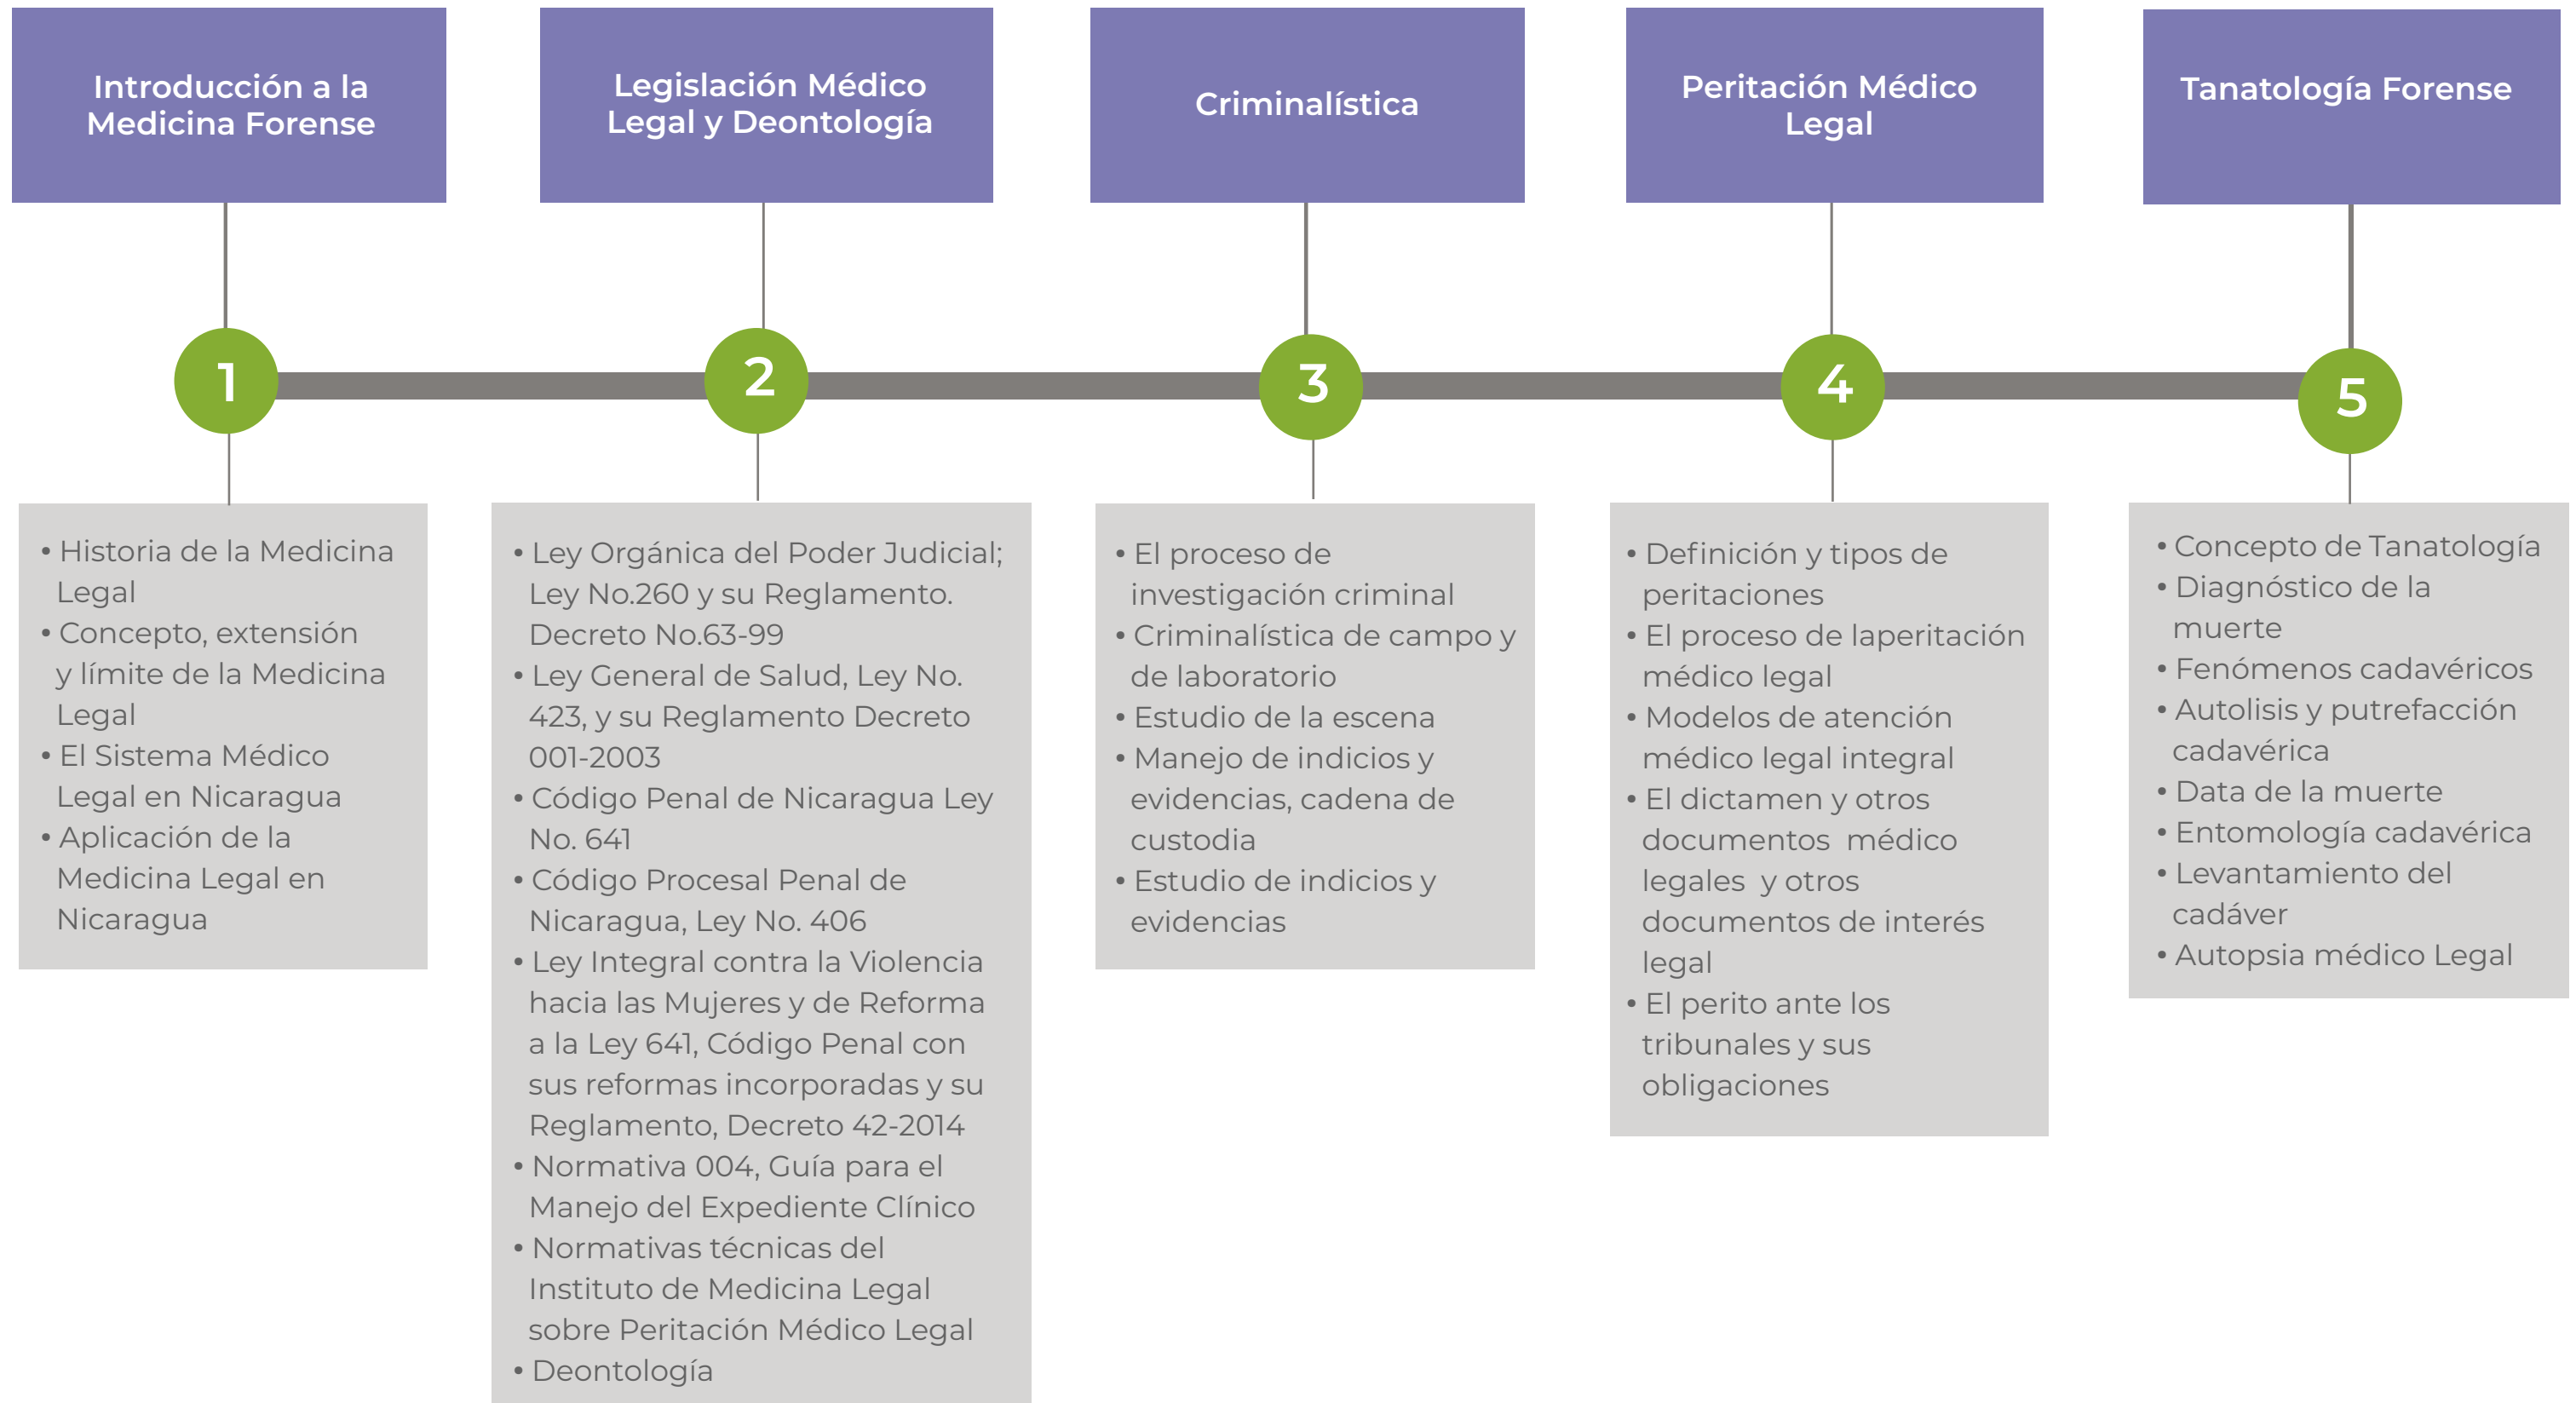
Introducción a la Medicina Forense

1

• Historia de la Medicina Legal
• Concepto, extensión y límite de la Medicina Legal
• El Sistema Médico Legal en Nicaragua
• Aplicación de la Medicina Legal en Nicaragua

Legislación Médico Legal y Deontología

2

• Ley Orgánica del Poder Judicial; Ley No.260 y su Reglamento. Decreto No.63-99
• Ley General de Salud, Ley No. 423, y su Reglamento Decreto 001-2003
• Código Penal de Nicaragua Ley No. 641
• Código Procesal Penal de Nicaragua, Ley No. 406
• Ley Integral contra la Violencia hacia las Mujeres y de Reforma a la Ley 641, Código Penal con sus reformas incorporadas y su Reglamento, Decreto 42-2014
• Normativa 004, Guía para el Manejo del Expediente Clínico
• Normativas técnicas del Instituto de Medicina Legal sobre Peritación Médico Legal
• Deontología

Criminalística

3

• El proceso de investigación criminal
• Criminalística de campo y de laboratorio
• Estudio de la escena
• Manejo de indicios y evidencias, cadena de custodia
• Estudio de indicios y evidencias

Peritación Médico Legal

4

• Definición y tipos de peritaciones
• El proceso de laperitación médico legal
• Modelos de atención médico legal integral
• El dictamen y otros documentos médico legales y otros documentos de interés legal
• El perito ante los tribunales y sus obligaciones

Tanatología Forense

5

• Concepto de Tanatología
• Diagnóstico de la muerte
• Fenómenos cadavéricos
• Autolisis y putrefacción cadavérica
• Data de la muerte
• Entomología cadavérica
• Levantamiento del cadáver
• Autopsia médico Legal